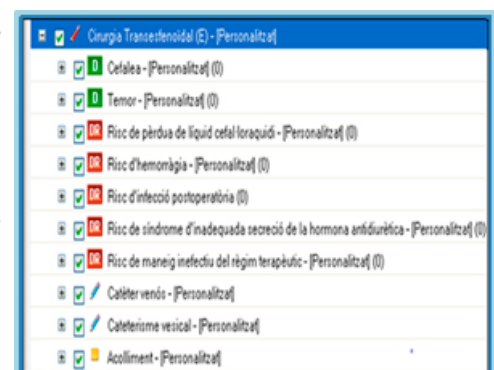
Cirurgia Transesfenoidal (E) - [Personalitzat]
D Cefalea - [Personalitzat] (0)
D Temor - [Personalitzat] (0)
DR Risc de pèrdua de liquid cefal·loraquidi - [Personalitzat] (0)
DR Risc d'hemorràgia - [Personalitzat] (0)
DR Risc d'infecció postoperatòria (0)
DR Risc de síndrome d'inadequada secreció de la hormona antidiurètica - [Personalitzat] (0)
DR Risc de maneig inefectiu del règim terapèutic - [Personalitzat] (0)
Catèter venós - [Personalitzat]
Cateterisme vesical - [Personalitzat]
Acolliment - [Personalitzat]